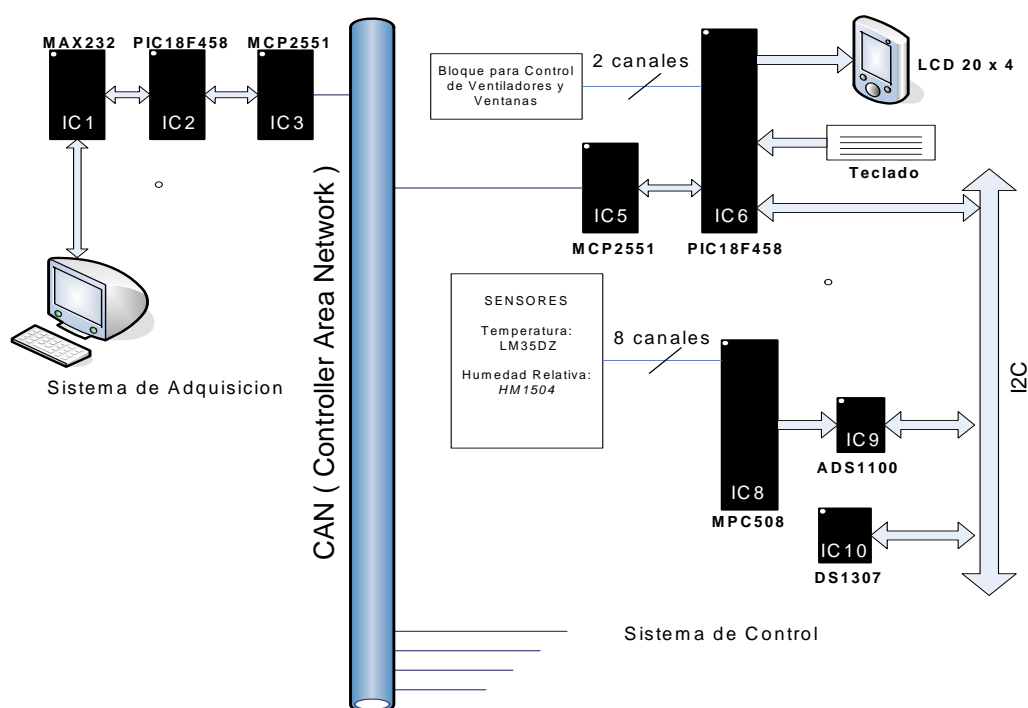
MAX232
PIC18F458
MCP2551
IC1
IC2
IC3

Sistema de Adquisicion

CAN ( Controller Area Network )

Bloque para Control de Ventiladores y Ventanas

2 canales

LCD 20 x 4

Teclado

IC5
IC6
MCP2551
PIC18F458

SENSORES

Temperatura: LM35DZ

Humedad Relativa: HM1504

8 canales

IC8
MPC508

IC9
ADS1100

IC10
DS1307

I2C

Sistema de Control